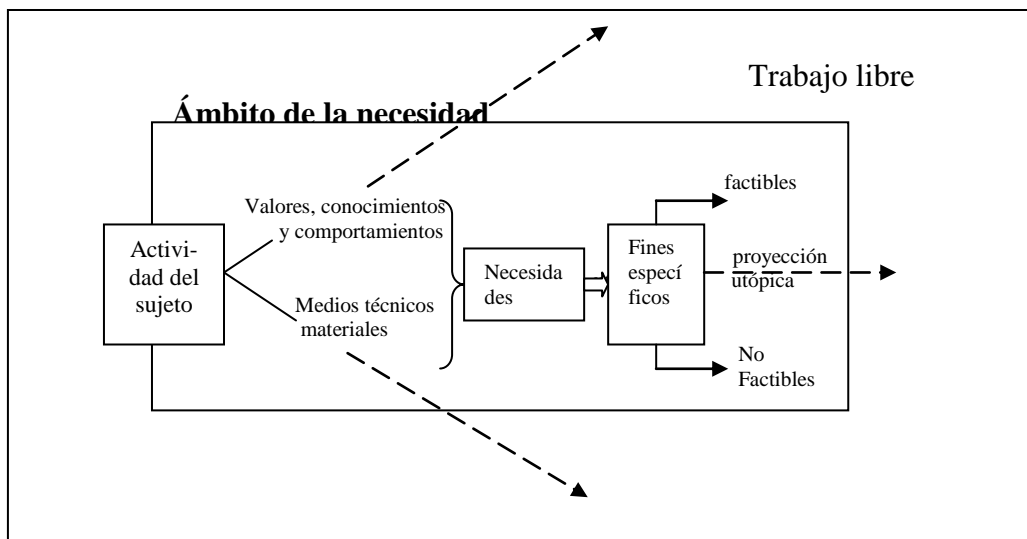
Trabajo libre

Ámbito de la necesidad

Actividad del sujeto

Valores, conocimientos y comportamientos

Medios técnicos materiales

Necesidades

Fines específicos

factibles

proyección utópica

No Factibles